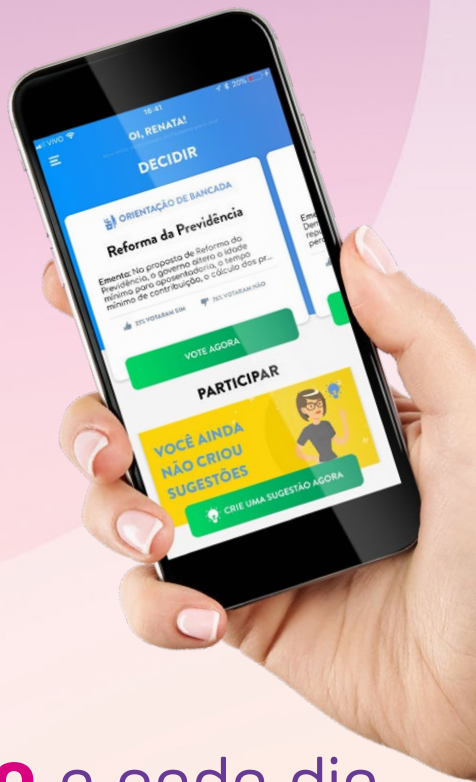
VIVO 16:41 20%

OI, RENATA!

DECIDIR

ORIENTAÇÃO DE BANCADA

Reforma da Previdência

Ementa: Na proposta de Reforma da Previdência, o governo altera a idade mínima para aposentadoria, o tempo mínimo de contribuição, o cálculo dos pr...

35% VOTARAM SIM

76% VOTARAM NÃO

VOTE AGORA

Eme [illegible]

PARTICIPAR

VOCÊ AINDA NÃO CRIOU SUGESTÕES

CRIE UMA SUGESTÃO AGORA

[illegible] a cada dia